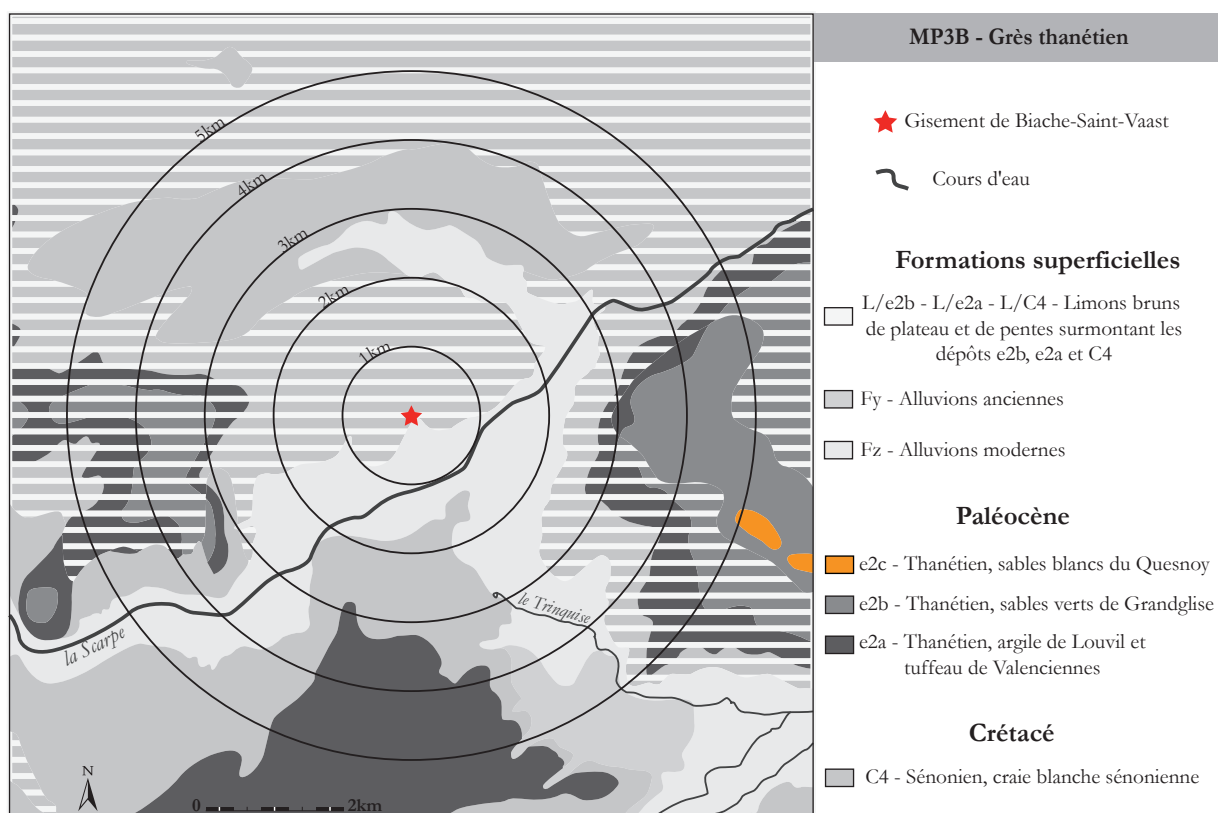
5km
4km
3km
2km
1km
la Scarpe
le Trinquise
N
0 2km

MP3B - Grès thanétien

Gisement de Biache-Saint-Vaast

Cours d'eau

Formations superficielles

L/e2b - L/e2a - L/C4 - Limons bruns de plateau et de pentes surmontant les dépôts e2b, e2a et C4

Fy - Alluvions anciennes

Fz - Alluvions modernes

Paléocène

e2c - Thanétien, sables blancs du Quesnoy

e2b - Thanétien, sables verts de Grandglise

e2a - Thanétien, argile de Louvil et tuffeau de Valenciennes

Crétacé

C4 - Sénonien, craie blanche sénonienne